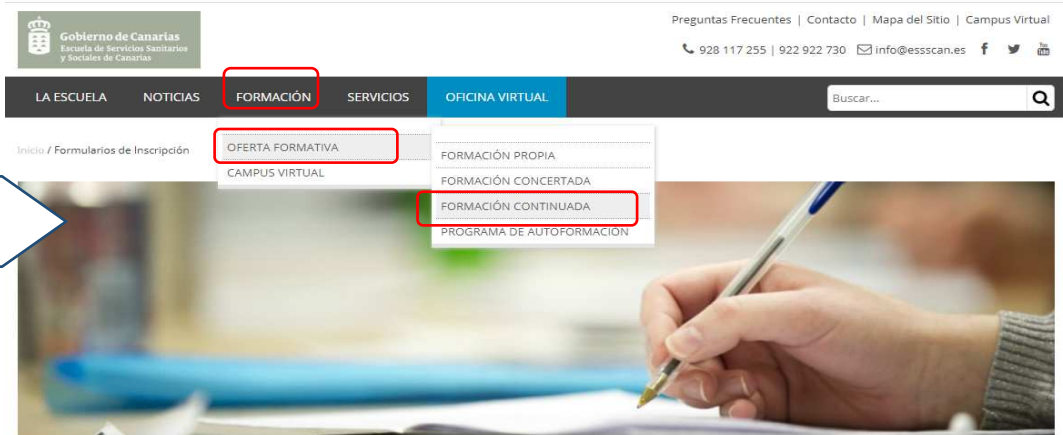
Gobierno de Canarias
Escuela de Servicios Sanitarios y Sociales de Canarias

Preguntas Frecuentes | Contacto | Mapa del Sitio | Campus Virtual

928 117 255 | 922 922 730 info@essscan.es

LA ESCUELA NOTICIAS FORMACIÓN SERVICIOS OFICINA VIRTUAL

Buscar...

Inicio / Formularios de Inscripción

OFERTA FORMATIVA
CAMPUS VIRTUAL

FORMACIÓN PROPIA
FORMACIÓN CONCERTADA
FORMACIÓN CONTINUADA
PROGRAMA DE AUTOFORMACIÓN